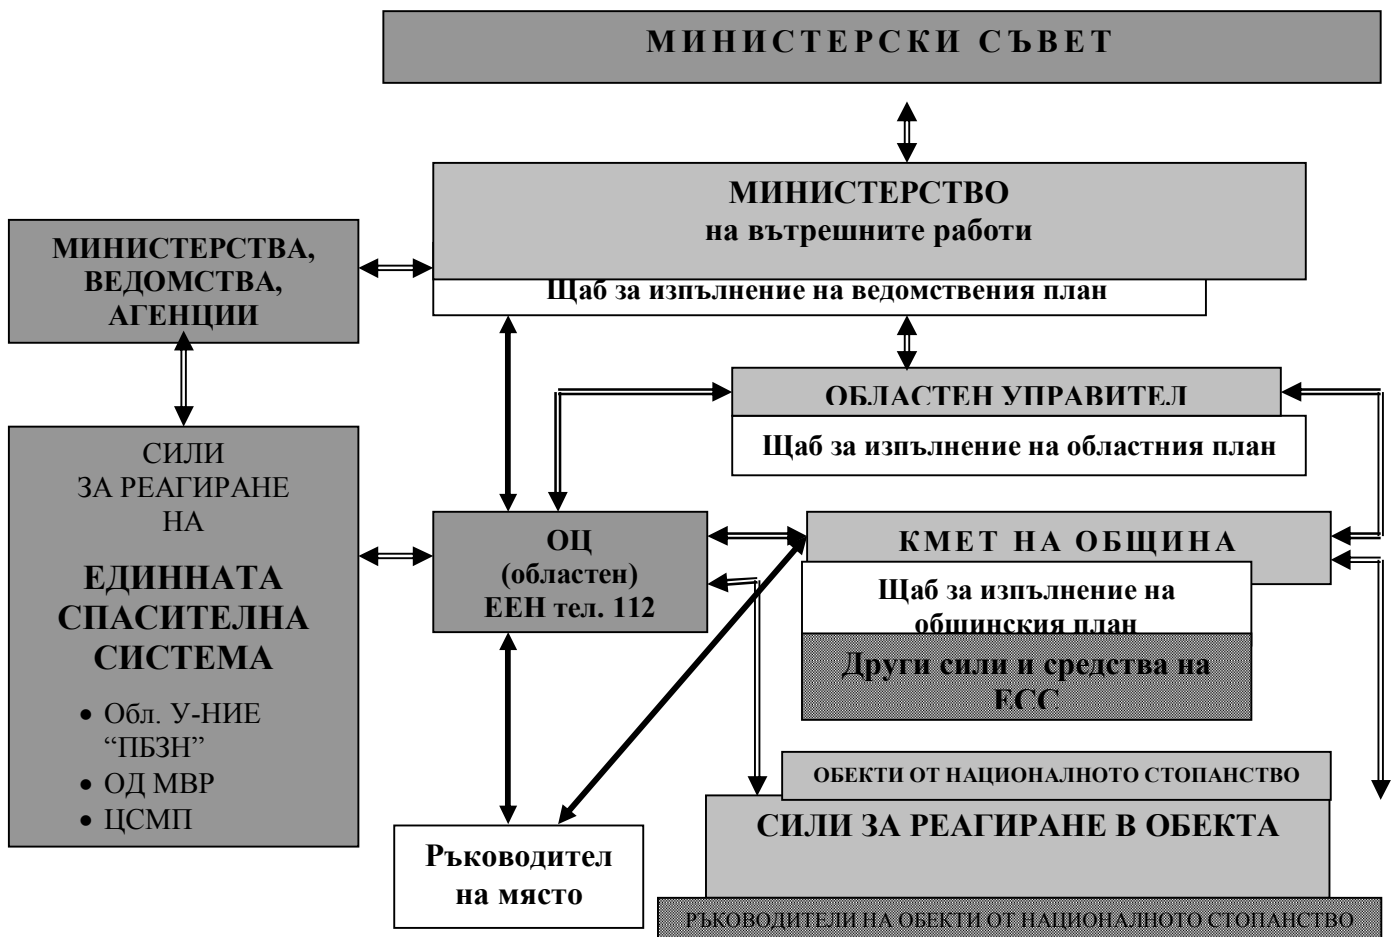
МИНИСТЕРСКИ СЪВЕТ

МИНИСТЕРСТВО
на вътрешните работи

Щаб за изпълнение на ведомствения план

МИНИСТЕРСТВА, ВЕДОМСТВА, АГЕНЦИИ

ОБЛАСТЕН УПРАВИТЕЛ

Щаб за изпълнение на областния план

СИЛИ ЗА РЕАГИРАНЕ НА

ЕДИННАТА СПАСИТЕЛНА СИСТЕМА

• Обл. У-НИЕ "ПБЗН"
• ОД МВР
• ЦСМП

ОЦ
(областен)
ЕЕН тел. 112

КМЕТ НА ОБЩИНА

Щаб за изпълнение на общинския план

Други сили и средства на ЕСС

ОБЕКТИ ОТ НАЦИОНАЛНОТО СТОПАНСТВО

СИЛИ ЗА РЕАГИРАНЕ В ОБЕКТА

Ръководител на място

РЪКОВОДИТЕЛИ НА ОБЕКТИ ОТ НАЦИОНАЛНОТО СТОПАНСТВО